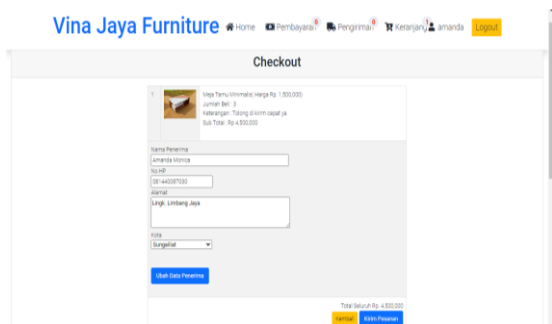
Vina Jaya Furniture Home Pembayaran 0 Pengiriman 0 Keranjang 1 amanda Logout

Checkout

1 Meja Tamu Minimalis ( Harga Rp. 1.500.000)
Jumlah Beli : 3
Keterangan : Tolong di kirim cepat ya
Sub Total : Rp.4.500.000

Nama Penerima
Amanda Monica
No HP
081440087030
Alamat
Lingk. Limbang Jaya
Kota
Sungailiat

Ubah Data Penerima

Total Seluruh Rp. 4.500.000
Kembali Kirim Pesanan